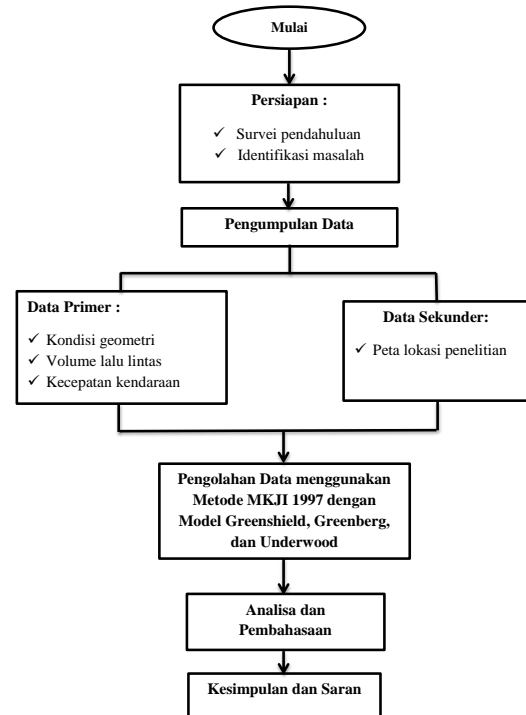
Mulai

Persiapan :

✓ Survei pendahuluan
✓ Identifikasi masalah

Pengumpulan Data

Data Primer :

✓ Kondisi geometri
✓ Volume lalu lintas
✓ Kecepatan kendaraan

Data Sekunder:

✓ Peta lokasi penelitian

Pengolahan Data menggunakan Metode MKJI 1997 dengan Model Greenshield, Greenberg, dan Underwood

Analisa dan Pembahasaan

Kesimpulan dan Saran